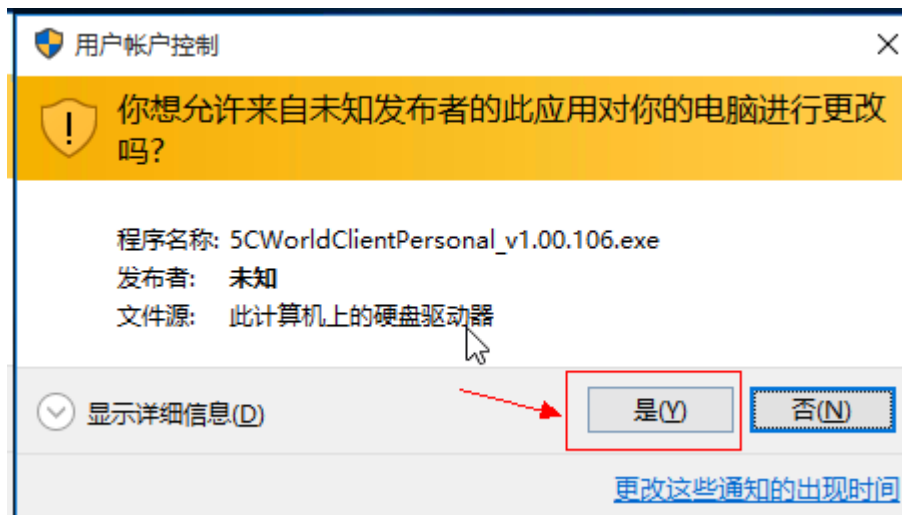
用户帐户控制

你想允许来自未知发布者的此应用对你的电脑进行更改吗?

程序名称: 5CWorldClientPersonal_v1.00.106.exe
发布者: 未知
文件源: 此计算机上的硬盘驱动器

显示详细信息(D)

是(Y)

否(N)

更改这些通知的出现时间